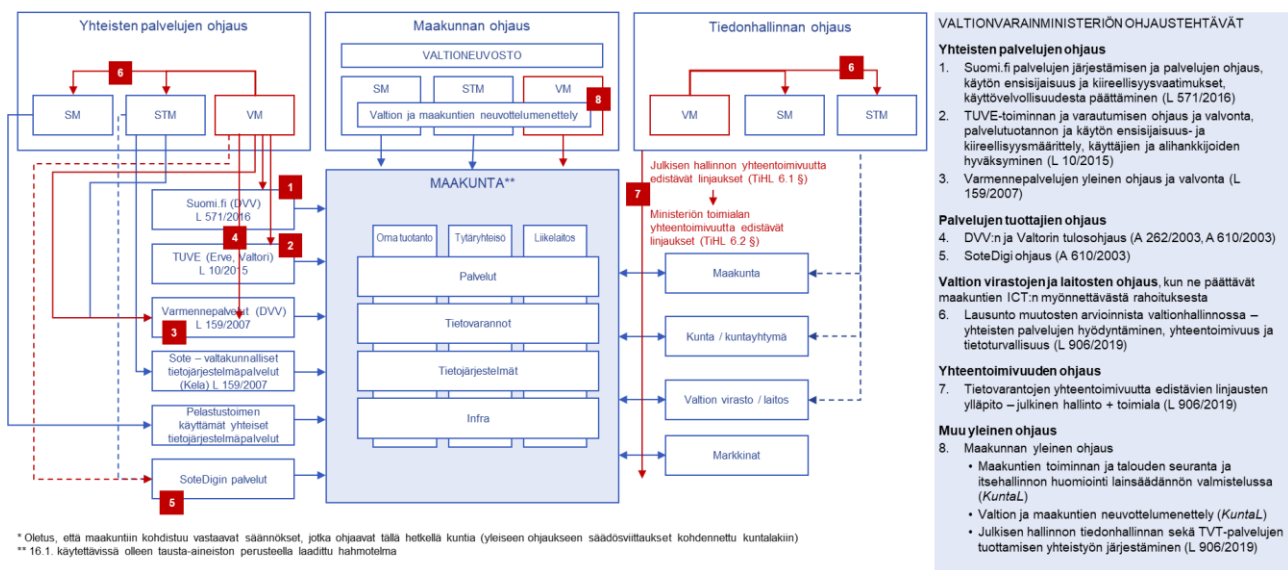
Yhteisten palvelujen ohjaus

6

SM

STM

VM

Maakunnan ohjaus

VALTIONEUVOSTO

SM

STM

VM

8

Valtion ja maakuntien neuvottelumenettely

Tiedonhallinnan ohjaus

6

VM

SM

STM

Suomi.fi (DVV) L 571/2016

1

4

2

TUVE (Erve, Valtori) L 10/2015

Varmennepalvelut (DVV) L 159/2007

3

Sote – valtakunnalliset tietojärjestelmäpalvelut (Kela) L 159/2007

Pelastustoimen käyttämät yhteiset tietojärjestelmäpalvelut

SoteDigin palvelut

5

MAAKUNTA**

Oma tuotanto

Tytäryhteisö

Liikelaitos

Palvelut

Tietovarannot

Tietojärjestelmät

Infra

Julkisen hallinnon yhteentoimivuutta edistävät linjaukset (TiHL 6.1 §)

7

Ministeriön toimialan yhteentoimivuutta edistävät linjaukset (TiHL 6.2 §)

Maakunta

Kunta / kuntayhtymä

Valtion virasto / laitos

Markkinat

* Oletus, että maakuntiin kohdistuu vastaavat säännökset, jotka ohjaavat tällä hetkellä kuntia (yleiseen ohjaukseen säädösviittaukset kohdennettu kuntalakiin)
** 16.1. käytettävissä olleen tausta-aineiston perusteella laadittu hahmotelma

VALTIONVARAINMINISTERIÖN OHJAUSTEHTÄVÄT

Yhteisten palvelujen ohjaus
1. Suomi.fi palvelujen järjestämisen ja palvelujen ohjaus, käytön ensisijaisuus ja kiireellisyysvaatimukset, käyttövelvollisuudesta päättäminen (L 571/2016)
2. TUVE-toiminnan ja varautumisen ohjaus ja valvonta, palvelutuotannon ja käytön ensisijaisuus- ja kiireellisyysmäärittely, käyttäjien ja alihankkijoiden hyväksyminen (L 10/2015)
3. Varmennepalvelujen yleinen ohjaus ja valvonta (L 159/2007)

Palvelujen tuottajien ohjaus
4. DVV:n ja Valtorin tulosohjaus (A 262/2003, A 610/2003)
5. SoteDigi ohjaus (A 610/2003)

Valtion virastojen ja laitosten ohjaus, kun ne päättävät maakuntien ICT:n myönnettävästä rahoituksesta
6. Lausunto muutosten arvioinnista valtionhallinnossa – yhteisten palvelujen hyödyntäminen, yhteentoimivuus ja tietoturvallisuus (L 906/2019)

Yhteentoimivuuden ohjaus
7. Tietovarantojen yhteentoimivuutta edistävien linjausten ylläpito – julkinen hallinto + toimiala (L 906/2019)

Muu yleinen ohjaus
8. Maakunnan yleinen ohjaus
• Maakuntien toiminnan ja talouden seuranta ja itsehallinnon huomiointi lainsäädännön valmistelussa (KuntaL)
• Valtion ja maakuntien neuvottelumenettely (KuntaL)
• Julkisen hallinnon tiedonhallinnan sekä TVT-palvelujen tuottamisen yhteistyön järjestäminen (L 906/2019)